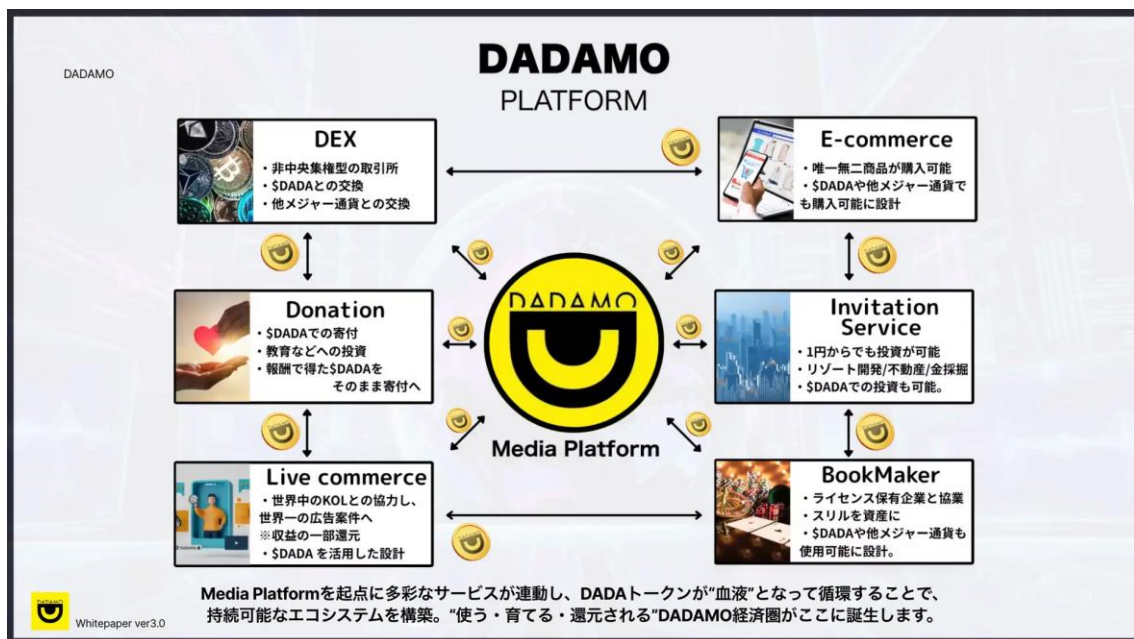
DADAMO

DADAMO
PLATFORM

DEX
・非中央集権型の取引所
・$DADAとの交換
・他メジャー通貨との交換

E-commerce
・唯一無二商品が購入可能
・$DADAや他メジャー通貨でも購入可能に設計

Donation
・$DADAでの寄付
・教育などへの投資
・報酬で得た$DADAをそのまま寄付へ

DADAMO
Media Platform

Invitation Service
・1円からでも投資が可能
・リゾート開発/不動産/金採掘
・$DADAでの投資も可能。

Live commerce
・世界中のKOLとの協力し、世界一の広告案件へ
※収益の一部還元
・$DADA を活用した設計

BookMaker
・ライセンス保有企業と協業
・スリルを資産に
・$DADAや他メジャー通貨も使用可能に設計。

Media Platformを起点に多彩なサービスが連動し、DADAトークンが"血液"となって循環することで、持続可能なエコシステムを構築。"使う・育てる・還元される"DADAMO経済圏がここに誕生します。

DADAMO
Whitepaper ver3.0